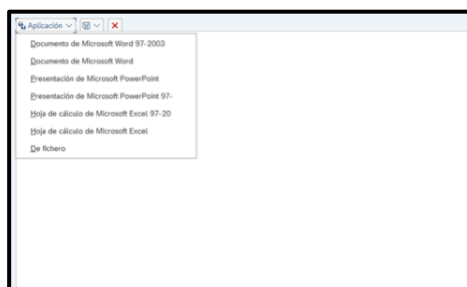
Aplicación

Documento de Microsoft Word 97-2003
Documento de Microsoft Word
Presentación de Microsoft PowerPoint
Presentación de Microsoft PowerPoint 97-
Hoja de cálculo de Microsoft Excel 97-20
Hoja de cálculo de Microsoft Excel
De fichero